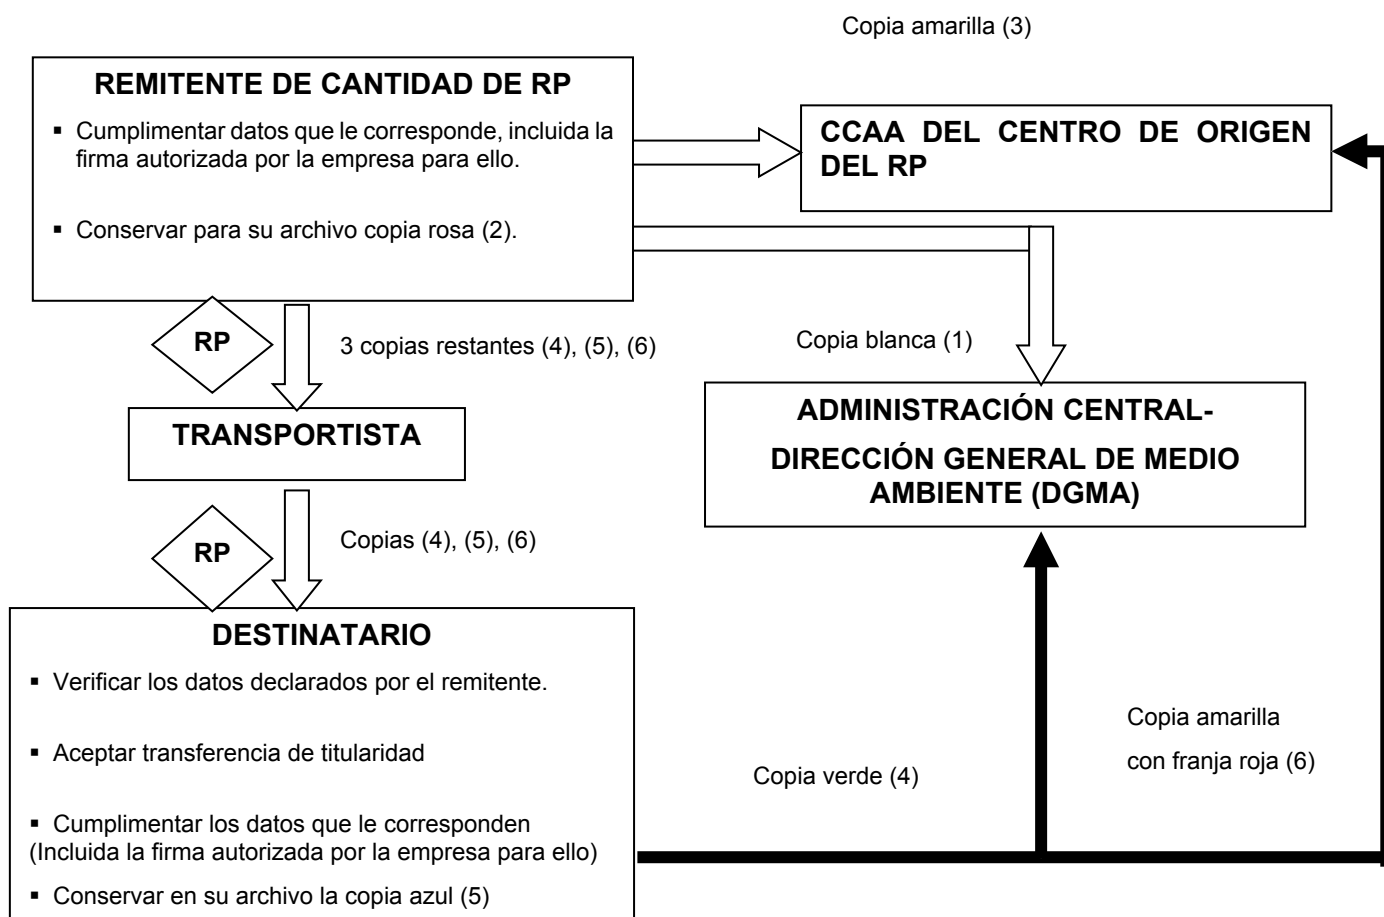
Copia amarilla (3)

REMITENTE DE CANTIDAD DE RP

▪ Cumplimentar datos que le corresponde, incluida la firma autorizada por la empresa para ello.

▪ Conservar para su archivo copia rosa (2).

CCAA DEL CENTRO DE ORIGEN DEL RP

RP

3 copias restantes (4), (5), (6)

Copia blanca (1)

TRANSPORTISTA

ADMINISTRACIÓN CENTRAL-
DIRECCIÓN GENERAL DE MEDIO AMBIENTE (DGMA)

RP

Copias (4), (5), (6)

DESTINATARIO

▪ Verificar los datos declarados por el remitente.

▪ Aceptar transferencia de titularidad

▪ Cumplimentar los datos que le corresponden (Incluida la firma autorizada por la empresa para ello)

▪ Conservar en su archivo la copia azul (5)

Copia amarilla con franja roja (6)

Copia verde (4)